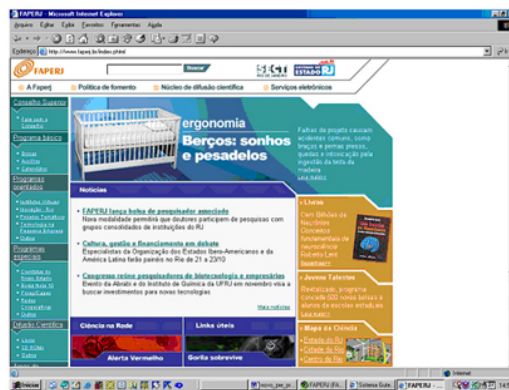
FAPERJ - Microsoft Internet Explorer

Arquivo Editar Exibir Favoritos Ferramentas Ajuda

Endereço http://www.faperj.br/index.phtml

FAPERJ

Buscar

A Faperj | Política de fomento | Núcleo de difusão científica | Serviços eletrônicos

Conselho Superior

Fale com o Conselho

Programa básico

Bolsas
Auxílios
Calendário

Programas orientados

Programas especiais

Difusão Científica

ergonomia

Berços: sonhos e pesadelos

Falhas de projeto causam acidentes comuns, como braços e pernas presos, quedas e intoxicação pela ingestão da tinta da madeira
Leia mais

Notícias

FAPERJ lança bolsa de pesquisador associado
Nova modalidade permitirá que doutores participem de pesquisas com grupos consolidados de instituições do RJ

Cultura, gestão e financiamento em debate
Especialistas da Organização dos Estados Ibero-Americanos e da América Latina farão painéis no Rio de 21 a 23/10

Congresso reúne pesquisadores de biotecnologia e empresários
Evento da Abrabi e do Instituto de Química da UFRJ em novembro visa a buscar investimentos para novas tecnologias

Mais notícias

Livros

Cem Bilhões de Neurônios Conceitos fundamentais de neurociência Roberto Lent

Jovens Talentos

Realizado, programa concede 600 novas bolsas a alunos de escolas estaduais
Leia mais

Mapa da Ciência

Estado do RJ
Cidade do Rio
Centro do Rio

Ciência na Rede

Alerta Vermelho

Links úteis

Gorila sobrevive

Iniciar

Internet